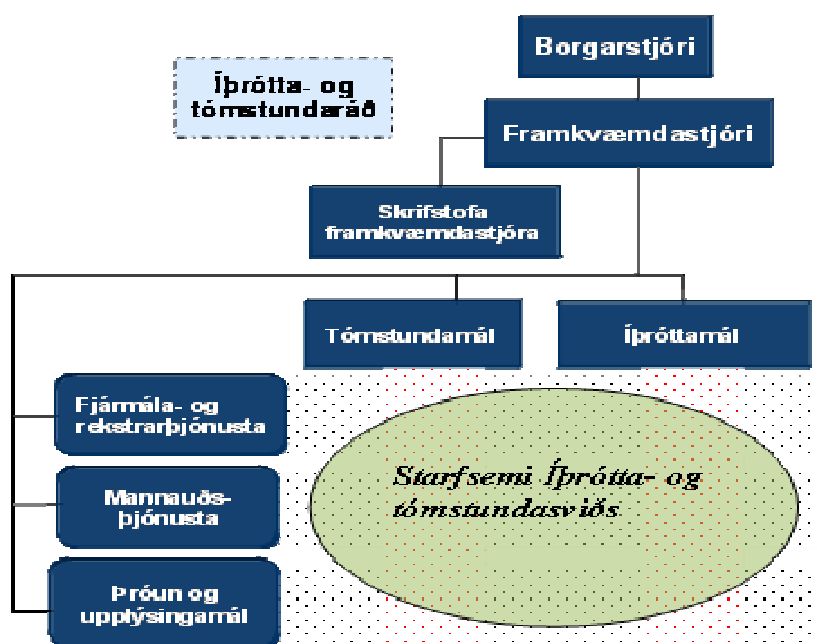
Íþrótta- og tómstundaráð

Borgarstjóri

Framkvæmdastjóri

Skrifstofa framkvæmdastjóra

Tómstundamál

Íþróttamál

Fjármála- og rekstrarþjónusta

Mannauðsþjónusta

Þróun og upplýsingamál

Starfsemi Íþrótta- og tómstundasviðs